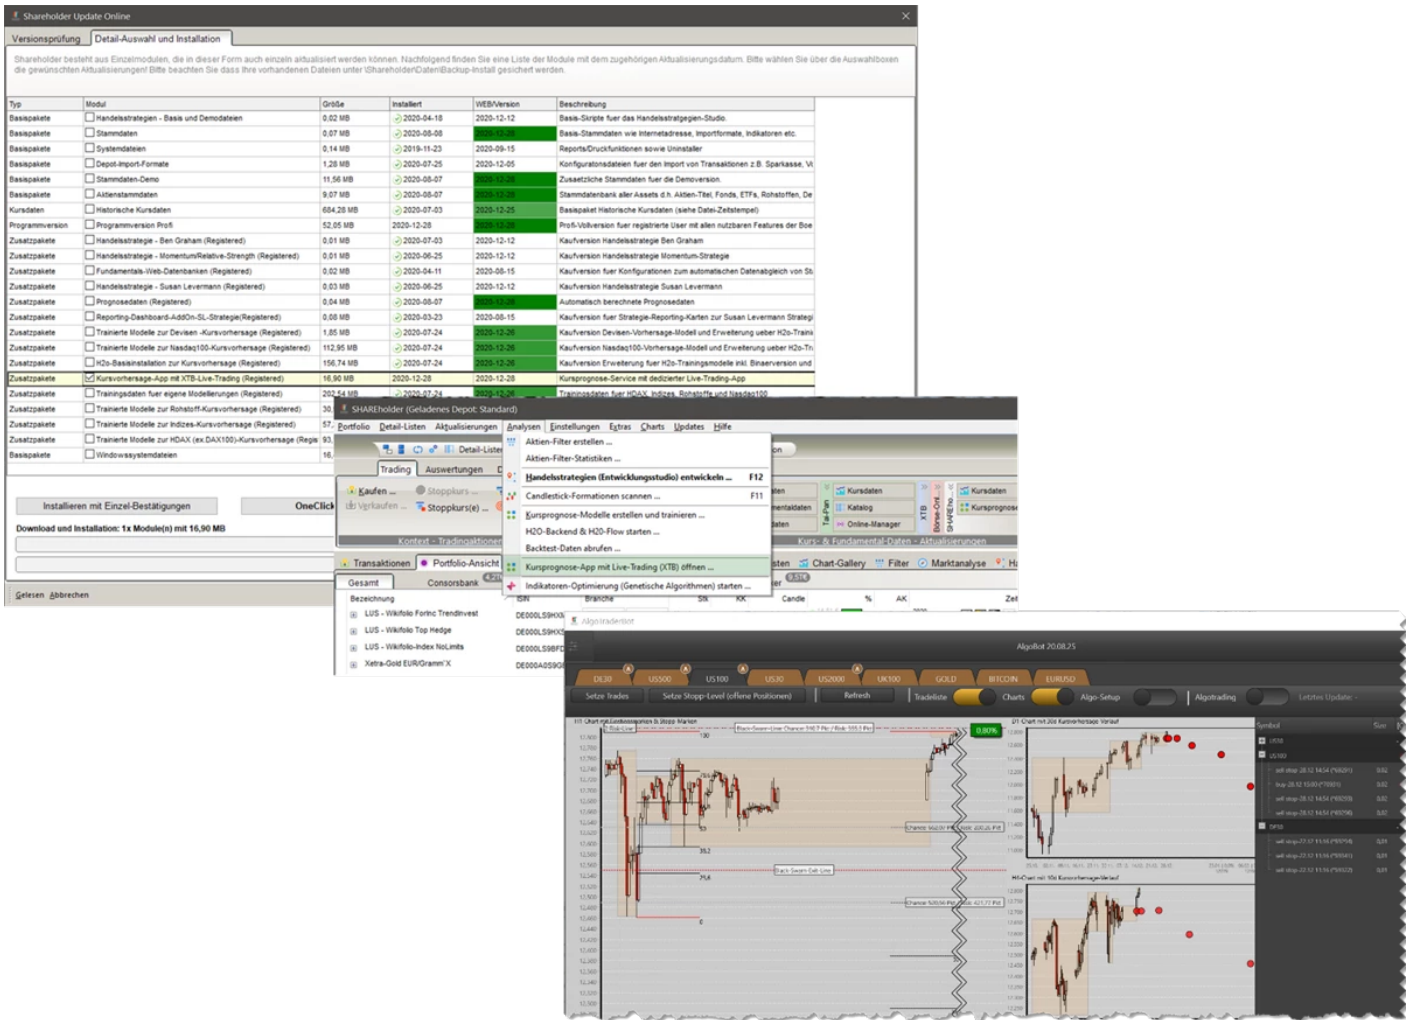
Shareholder Update Online

Versionsprüfung | Detail-Auswahl und Installation

Shareholder besteht aus Einzelmodulen, die in dieser Form auch einzeln aktualisiert werden können. Nachfolgend finden Sie eine Liste der Module mit dem zugehörigen Aktualisierungsdatum. Bitte wählen Sie über die Auswahlboxen die gewünschten Aktualisierungen! Bitte beachten Sie dass Ihre vorhandenen Dateien unter \Shareholder\Daten\Backup-Install gesichert werden.

| Typ | Modul | Größe | Installiert | WEB/Version | Beschreibung |
|---|---|---|---|---|---|
| Basispakete | Handelsstrategien - Basis und Demodateien | 0,02 MB | 2020-04-18 | 2020-12-12 | Basis-Skripte fuer das Handelsstrategien-Studio. |
| Basispakete | Stammdaten | 0,07 MB | 2020-08-08 | 2020-12-28 | Basis-Stammdaten wie Internetadresse, Importformate, Indikatoren etc. |
| Basispakete | Systemdateien | 0,14 MB | 2019-11-23 | 2020-09-15 | Reports/Druckfunktionen sowie Uninstaller |
| Basispakete | Depot-Import-Formate | 1,28 MB | 2020-07-25 | 2020-12-05 | Konfigurationsdateien fuer den Import von Transaktionen z.B. Sparkasse, V |
| Basispakete | Stammdaten-Demo | 11,56 MB | 2020-08-07 | 2020-12-26 | Zusaetzliche Stammdaten fuer die Demoversion. |
| Basispakete | Aktienstammdaten | 9,07 MB | 2020-08-07 | 2020-12-26 | Stammdatenbank aller Assets d.h. Aktien-Titel, Fonds, ETFs, Rohstoffen, De |
| Kursdaten | Historische Kursdaten | 684,28 MB | 2020-07-03 | 2020-12-25 | Basispaket Historische Kursdaten (siehe Datei-Zeitstempel) |
| Programmversion | Programmversion Profi | 52,05 MB | 2020-12-28 | 2020-12-28 | Profi-Vollversion fuer registrierte User mit allen nutzbaren Features der Boe |
| Zusatzpakete | Handelsstrategie - Ben Graham (Registered) | 0,01 MB | 2020-07-03 | 2020-12-12 | Kaufversion Handelsstrategie Ben Graham |
| Zusatzpakete | Handelsstrategie - Momentum/Relative-Strength (Registered) | 0,01 MB | 2020-06-25 | 2020-12-12 | Kaufversion Handelsstrategie Momentum-Strategie |
| Zusatzpakete | Fundamentals-Web-Datenbanken (Registered) | 0,02 MB | 2020-04-11 | 2020-08-15 | Kaufversion fuer Konfigurationen zum automatischen Datenabgleich von St |
| Zusatzpakete | Handelsstrategie - Susan Levermann (Registered) | 0,03 MB | 2020-06-25 | 2020-12-12 | Kaufversion Handelsstrategie Susan Levermann |
| Zusatzpakete | Prognosedaten (Registered) | 0,04 MB | 2020-08-07 | 2020-12-28 | Automatisch berechnete Prognosedaten |
| Zusatzpakete | Reporting-Dashboard-AddOn-SL-Strategie(Registered) | 0,08 MB | 2020-03-23 | 2020-08-15 | Kaufversion fuer Strategie-Reporting-Karten zur Susan Levermann Strategi |
| Zusatzpakete | Trainierte Modelle zur Devisen -Kursvorhersage (Registered) | 1,85 MB | 2020-07-24 | 2020-12-26 | Kaufversion Devisen-Vorhersage-Modell und Erweiterung ueber H2o-Traini |
| Zusatzpakete | Trainierte Modelle zur Nasdaq100-Kursvorhersage (Registered) | 112,95 MB | 2020-07-24 | 2020-12-26 | Kaufversion Nasdaq100-Vorhersage-Modell und Erweiterung ueber H2o-Tr |
| Zusatzpakete | H2o-Basisinstallation zur Kursvorhersage (Registered) | 156,74 MB | 2020-07-24 | 2020-12-26 | Kaufversion Erweiterung fuer H2o-Trainingsmodelle inkl. Binaerversion und |
| Zusatzpakete | Kursvorhersage-App mit XTB-Live-Trading (Registered) | 16,90 MB | 2020-12-28 | 2020-12-28 | Kursprognose-Service mit dedizierter Live-Trading-App |
| Zusatzpakete | Trainingsdaten fuer eigene Modellierungen (Registered) | 202,54 MB | 2020-07-24 | 2020-12-26 | Trainingsdaten fuer HDAX, Indizes, Rohstoffe und Nasdaq100 |
| Zusatzpakete | Trainierte Modelle zur Rohstoff-Kursvorhersage (Registered) | 30, | | | |
| Zusatzpakete | Trainierte Modelle zur Indizes-Kursvorhersage (Registered) | 57, | | | |
| Zusatzpakete | Trainierte Modelle zur HDAX (ex.DAX100)-Kursvorhersage (Regis | 93, | | | |
| Basispakete | Windowssystemdateien | 16, | | | |

Installieren mit Einzel-Bestätigungen | OneClick

Download und Installation: 1x Module(n) mit 16,90 MB

Gelesen Abbrechen

SHAREholder (Geladenes Depot: Standard)
Portfolio Detail-Listen Aktualisierungen Analysen Einstellungen Extras Charts Updates Hilfe
Detail-Liste
Trading Auswertungen
Kaufen ... Stoppkurs ... Verkaufen ... Stoppkurs(e) ...
Kontext - Tradingaktionen
Transaktionen Portfolio-Ansicht
Gesamt Consorsbank
Bezeichnung ISIN Branche Stk KK Candle % AK Zeit
LUS - Wikifolio Forinc Trendinvest DE000LS9HX
LUS - Wikifolio Top Hedge DE000LS9HX
LUS - Wikifolio-Index NoLimits DE000LS9BF
Xetra-Gold EUR/Gramm'X DE000A0S9G

Aktien-Filter erstellen ...
Aktien-Filter-Statistiken ...
Handelsstrategien (Entwicklungsstudio) entwickeln ... F12
Candlestick-Formationen scannen ... F11
Kursprognose-Modelle erstellen und trainieren ...
H2O-Backend & H2O-Flow starten ...
Backtest-Daten abrufen ...
Kursprognose-App mit Live-Trading (XTB) öffnen ...
Indikatoren-Optimierung (Genetische Algorithmen) starten ...

Kursdaten Katalog Online-Manager Kursdaten Kursprognose
Kurs- & Fundamental-Daten - Aktualisierungen
Chart-Gallery Filter Marktanalyse

AlgoTradeBot
AlgoBot 20.08.25
DE30 US500 US100 US30 US2000 UK100 GOLD BITCOIN EURUSD
Setze Trades Setze Stopp-Level (offene Positionen) Refresh Tradeliste Charts Algo-Setup Algotrading Letztes Update -
Symbol
US30
US100
DE30